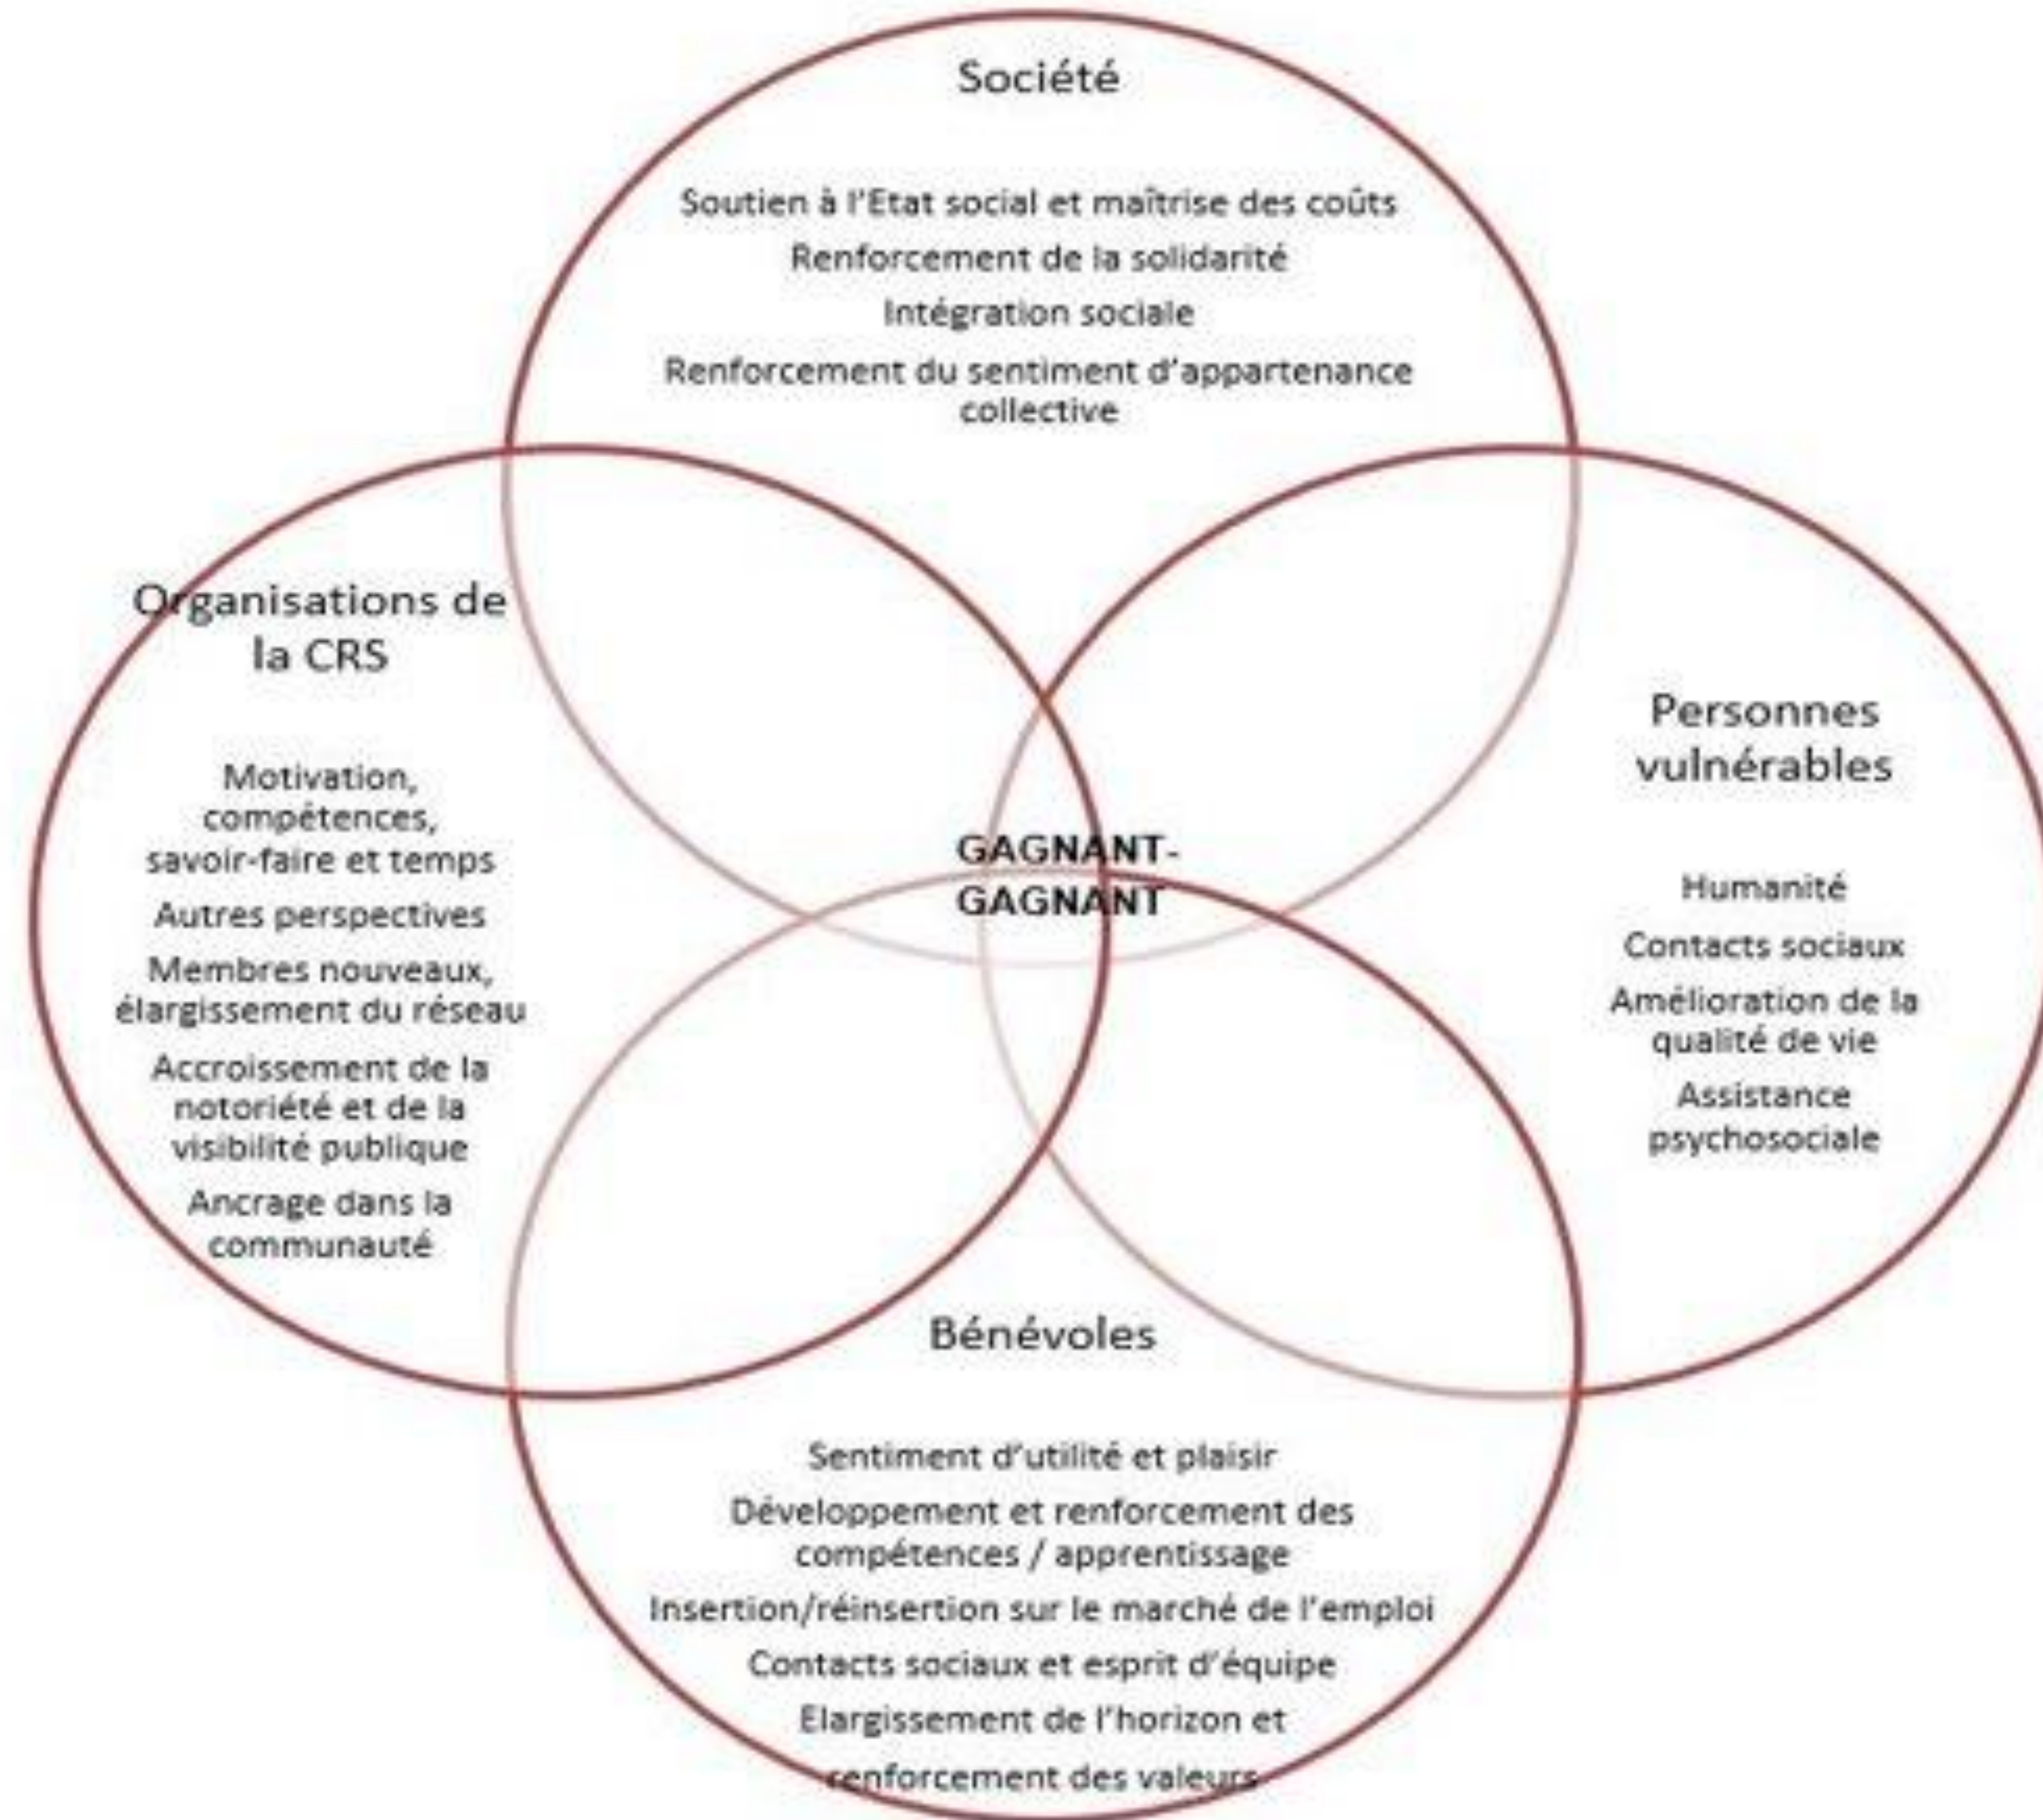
Société

Soutien à l'Etat social et maîtrise des coûts

Renforcement de la solidarité

Intégration sociale

Renforcement du sentiment d'appartenance collective

Organisations de la CRS

Motivation, compétences, savoir-faire et temps

Autres perspectives

Membres nouveaux, élargissement du réseau

Accroissement de la notoriété et de la visibilité publique

Ancrage dans la communauté

GAGNANT-GAGNANT

Personnes vulnérables

Humanité

Contacts sociaux

Amélioration de la qualité de vie

Assistance psychosociale

Bénévoles

Sentiment d'utilité et plaisir

Développement et renforcement des compétences / apprentissage

Insertion/réinsertion sur le marché de l'emploi

Contacts sociaux et esprit d'équipe

Elargissement de l'horizon et

renforcement des valeurs